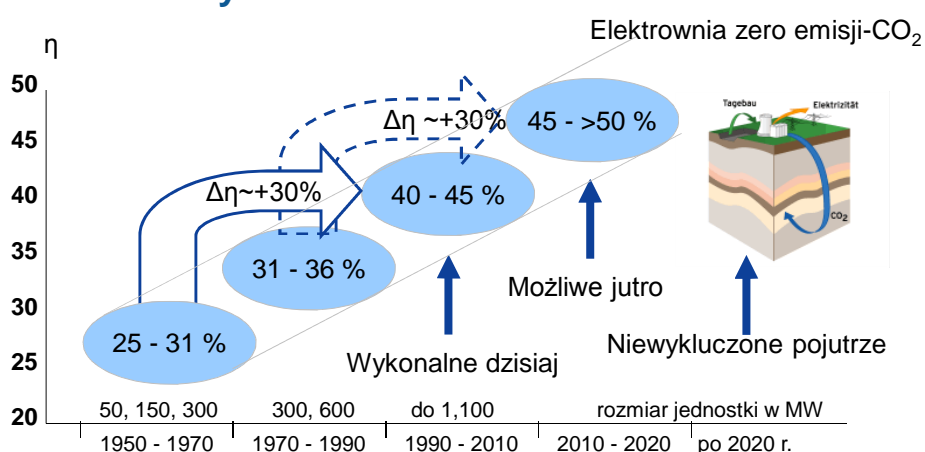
η

Elektrownia zero emisji-$CO_2$

50
45
40
35
30
25
20

Δη ~+30%

Δη~+30%

45 - >50 %

40 - 45 %

31 - 36 %

25 - 31 %

Tagebau

Elektrizität

$CO_2$

Możliwe jutro

Wykonalne dzisiaj

Niewykluczone pojutrze

| 50, 150, 300 | 300, 600 | do 1,100 | rozmiar jednostki w MW | |
|---|---|---|---|---|
| 1950 - 1970 | 1970 - 1990 | 1990 - 2010 | 2010 - 2020 | po 2020 r. |